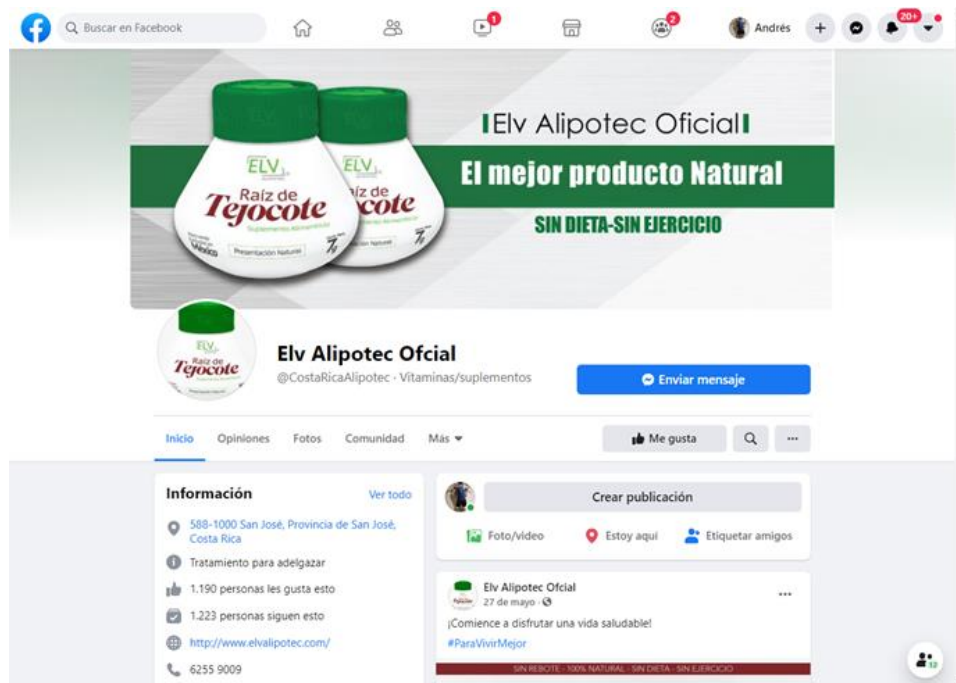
Buscar en Facebook

1

2

Andrés

20+

ELV

Raíz de Tejocote

Suplementos alimenticios

México

Presentación Natural

Elv Alipotec Oficial

El mejor producto Natural

SIN DIETA-SIN EJERCICIO

ELV

Raíz de Tejocote

Elv Alipotec Ofcial

@CostaRicaAlipotec · Vitaminas/suplementos

Enviar mensaje

Inicio Opiniones Fotos Comunidad Más

Me gusta

...

Información

Ver todo

588-1000 San José, Provincia de San José, Costa Rica

Tratamiento para adelgazar

1.190 personas les gusta esto

1.223 personas siguen esto

http://www.elvalipotec.com/

6255 9009

Crear publicación

Foto/video Estoy aquí Etiquetar amigos

Elv Alipotec Oficial

27 de mayo ·

...

¡Comience a disfrutar una vida saludable!

#ParaVivirMejor

SIN REBOTE - 100% NATURAL - SIN DIETA - SIN EJERCICIO

12